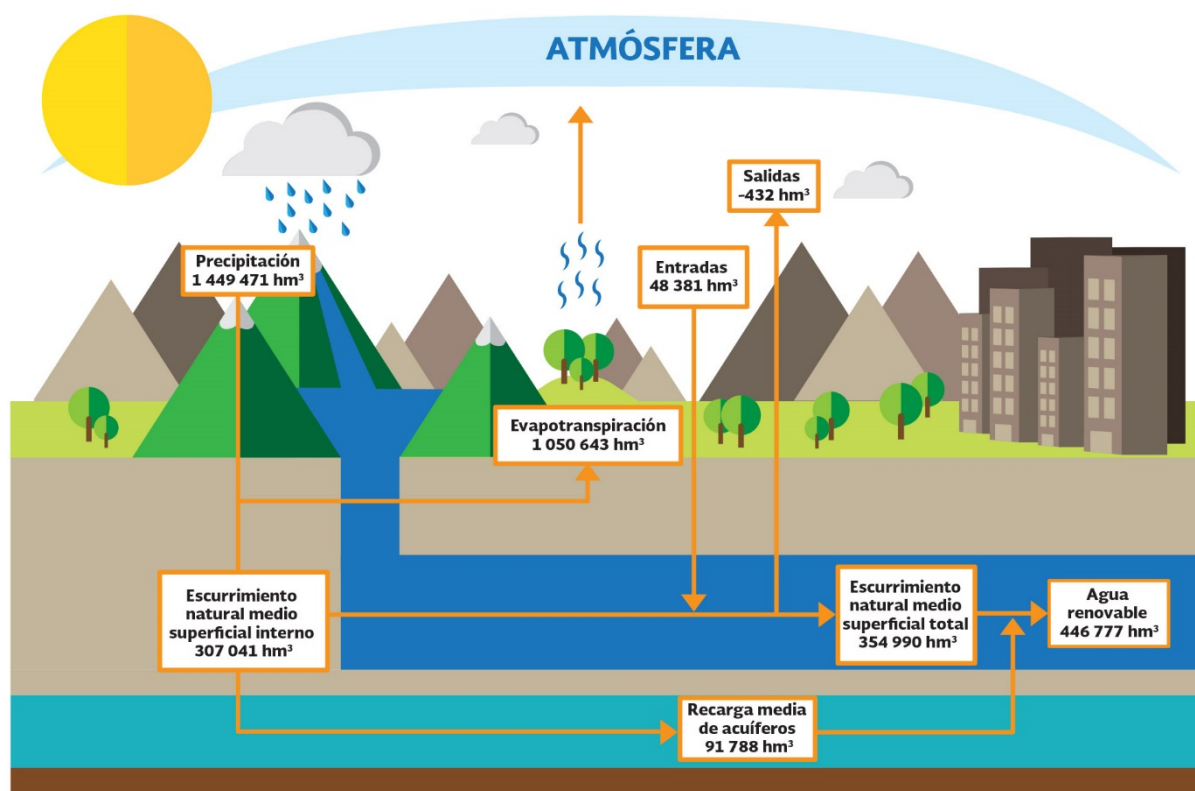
ATMÓSFERA

Salidas
-432 hm³

Precipitación
1 449 471 hm³

Entradas
48 381 hm³

Evapotranspiración
1 050 643 hm³

Escurrimiento natural medio superficial interno
307 041 hm³

Escurrimiento natural medio superficial total
354 990 hm³

Agua renovable
446 777 hm³

Recarga media de acuíferos
91 788 hm³